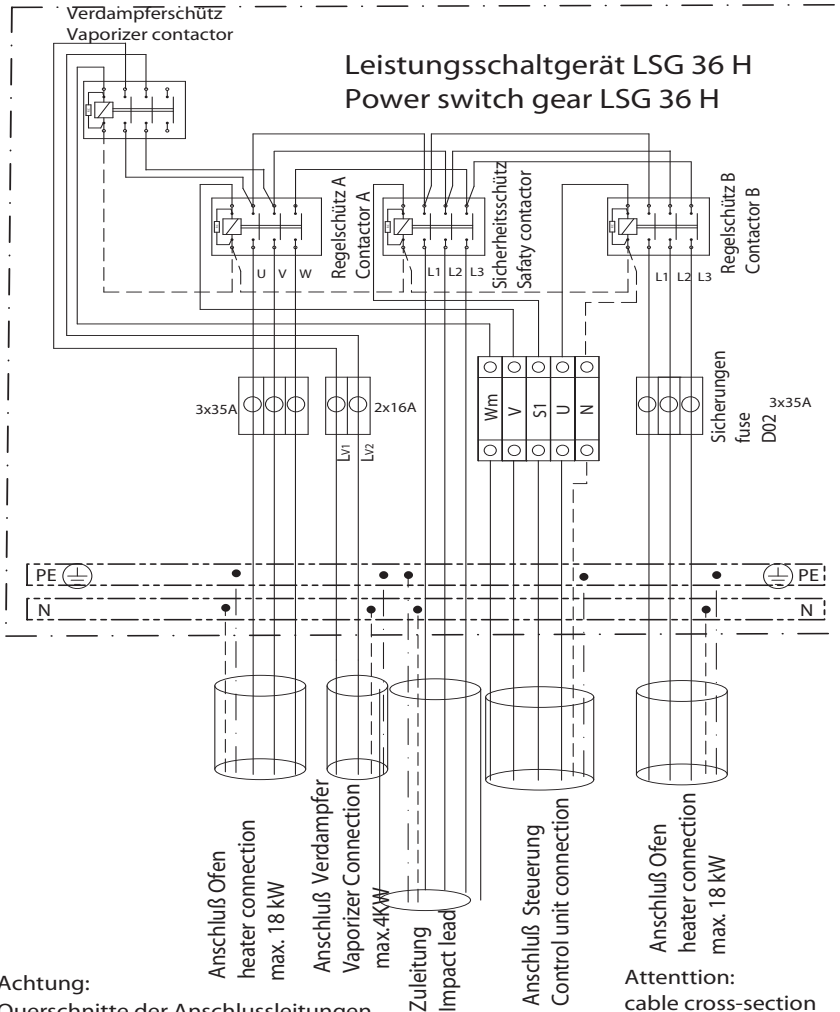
Verdampferschütz
Vaporizer contactor

Leistungsschaltgerät LSG 36 H
Power switch gear LSG 36 H

U V W
Regelschütz A
Contactor A

L1 L2 L3
Sicherheitsschütz
Safaty contactor

L1 L2 L3
Regelschütz B
Contactor B

3x35A
2x16A
LV1 LV2
Wm V S1 U N
Sicherungen
fuse
D02
3x35A

PE
PE
N
N

Anschluß Ofen
heater connection
max. 18 kW

Anschluß Verdampfer
Vaporizer Connection
max.4KW

Zuleitung
Impact lead

Anschluß Steuerung
Control unit connection

Anschluß Ofen
heater connection
max. 18 kW

Achtung:
Querschnitte der Anschlussleitungen

Attenttion:
cable cross-section